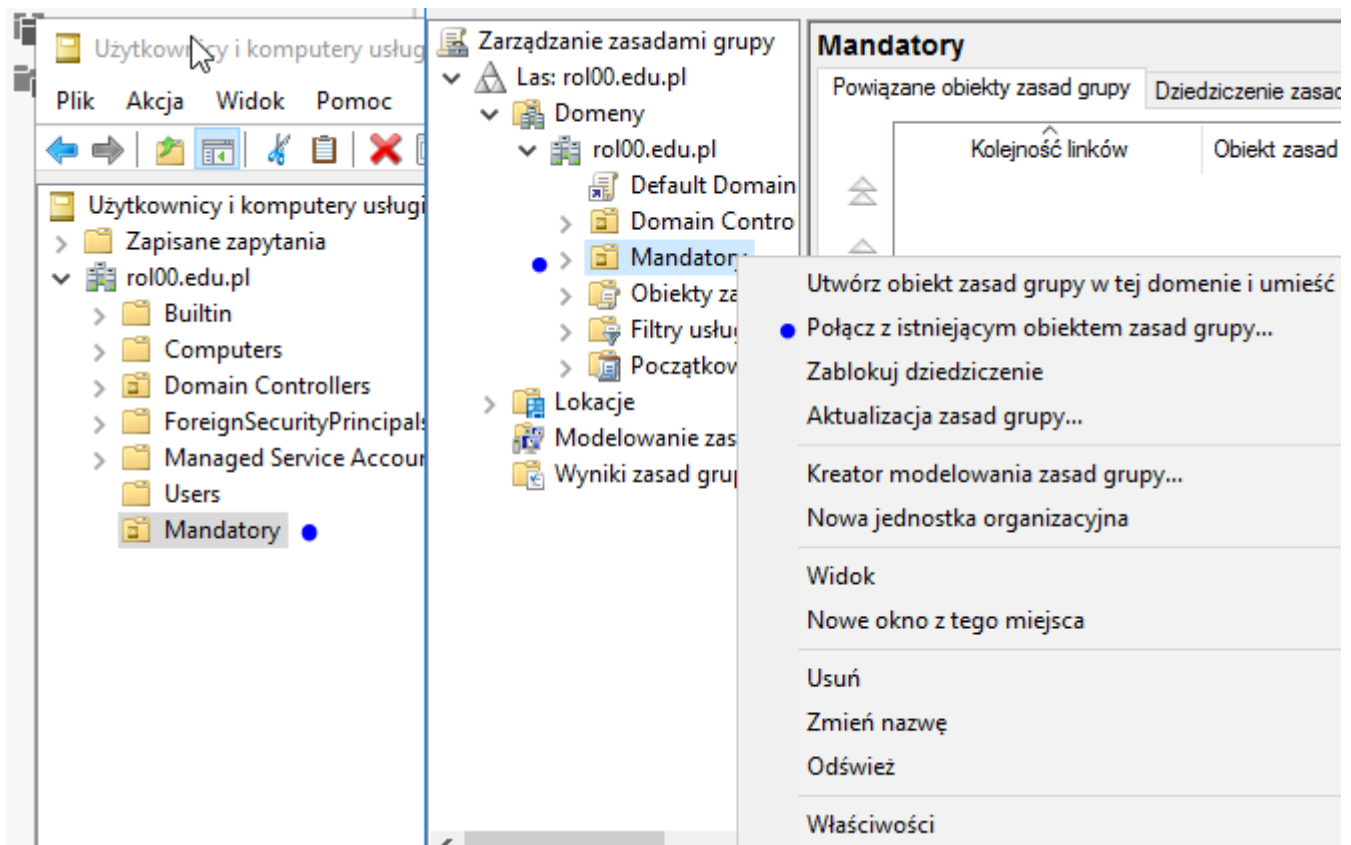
Użytkownicy i komputery usług

Plik Akcja Widok Pomoc

Użytkownicy i komputery usługi
Zapisane zapytania
rol00.edu.pl
Builtin
Computers
Domain Controllers
ForeignSecurityPrincipals
Managed Service Accour
Users
Mandatory

Zarządzanie zasadami grupy
Las: rol00.edu.pl
Domeny
rol00.edu.pl
Default Domain
Domain Contro
Mandatory
Obiekty za
Filtry usług
Początkow
Lokacje
Modelowanie zas
Wyniki zasad grup

Mandatory
Powiązane obiekty zasad grupy | Dziedziczenie zasad
Kolejność linków | Obiekt zasad

Utwórz obiekt zasad grupy w tej domenie i umieść
Połącz z istniejącym obiektem zasad grupy...
Zablokuj dziedziczenie
Aktualizacja zasad grupy...
Kreator modelowania zasad grupy...
Nowa jednostka organizacyjna
Widok
Nowe okno z tego miejsca
Usuń
Zmień nazwę
Odśwież
Właściwości